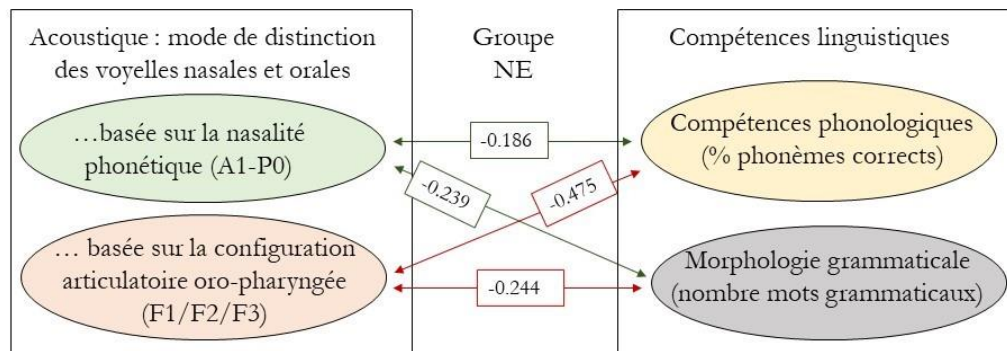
Acoustique : mode de distinction des voyelles nasales et orales

Groupe NE

Compétences linguistiques

…basée sur la nasalité phonétique (A1-P0)

-0.186

Compétences phonologiques (% phonèmes corrects)

-0.239

-0.475

… basée sur la configuration articulatoire oro-pharyngée (F1/F2/F3)

-0.244

Morphologie grammaticale (nombre mots grammaticaux)